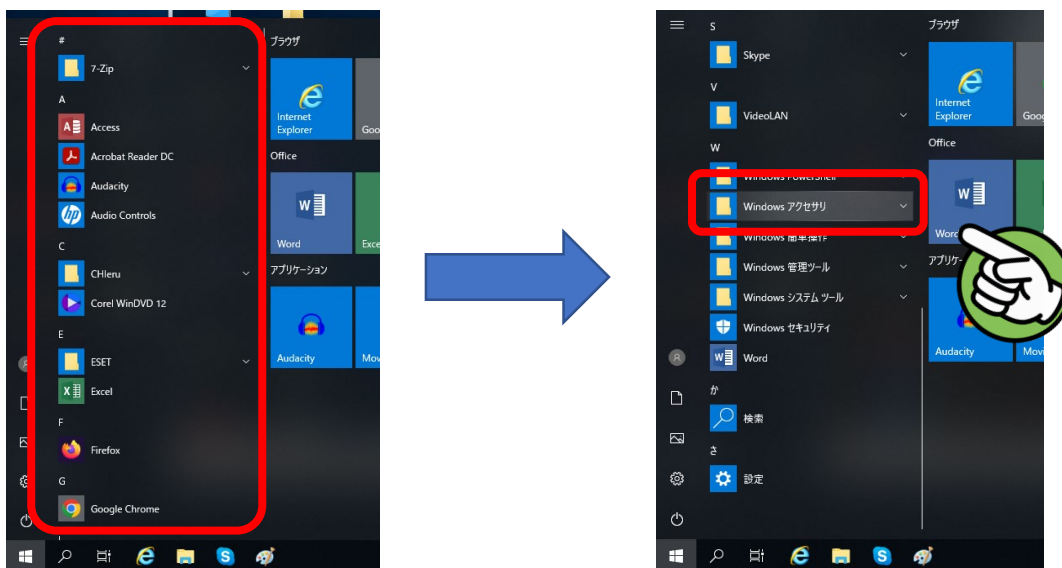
#
7-Zip
A
Access
Acrobat Reader DC
Audacity
Audio Controls
C
CHleru
Corel WinDVD 12
E
ESET
Excel
F
Firefox
G
Google Chrome

ブラウザ
Internet Explorer
Goo
Office
Word
Exce
アプリケーション
Audacity
Mov

S
Skype
V
VideoLAN
W
Windows PowerShell
Windows アクセサリ
Windows 簡単操作
Windows 管理ツール
Windows システム ツール
Windows セキュリティ
Word
か
検索
さ
設定

ブラウザ
Internet Explorer
Goo
Office
Word
アプリケー
Audacity
Movi